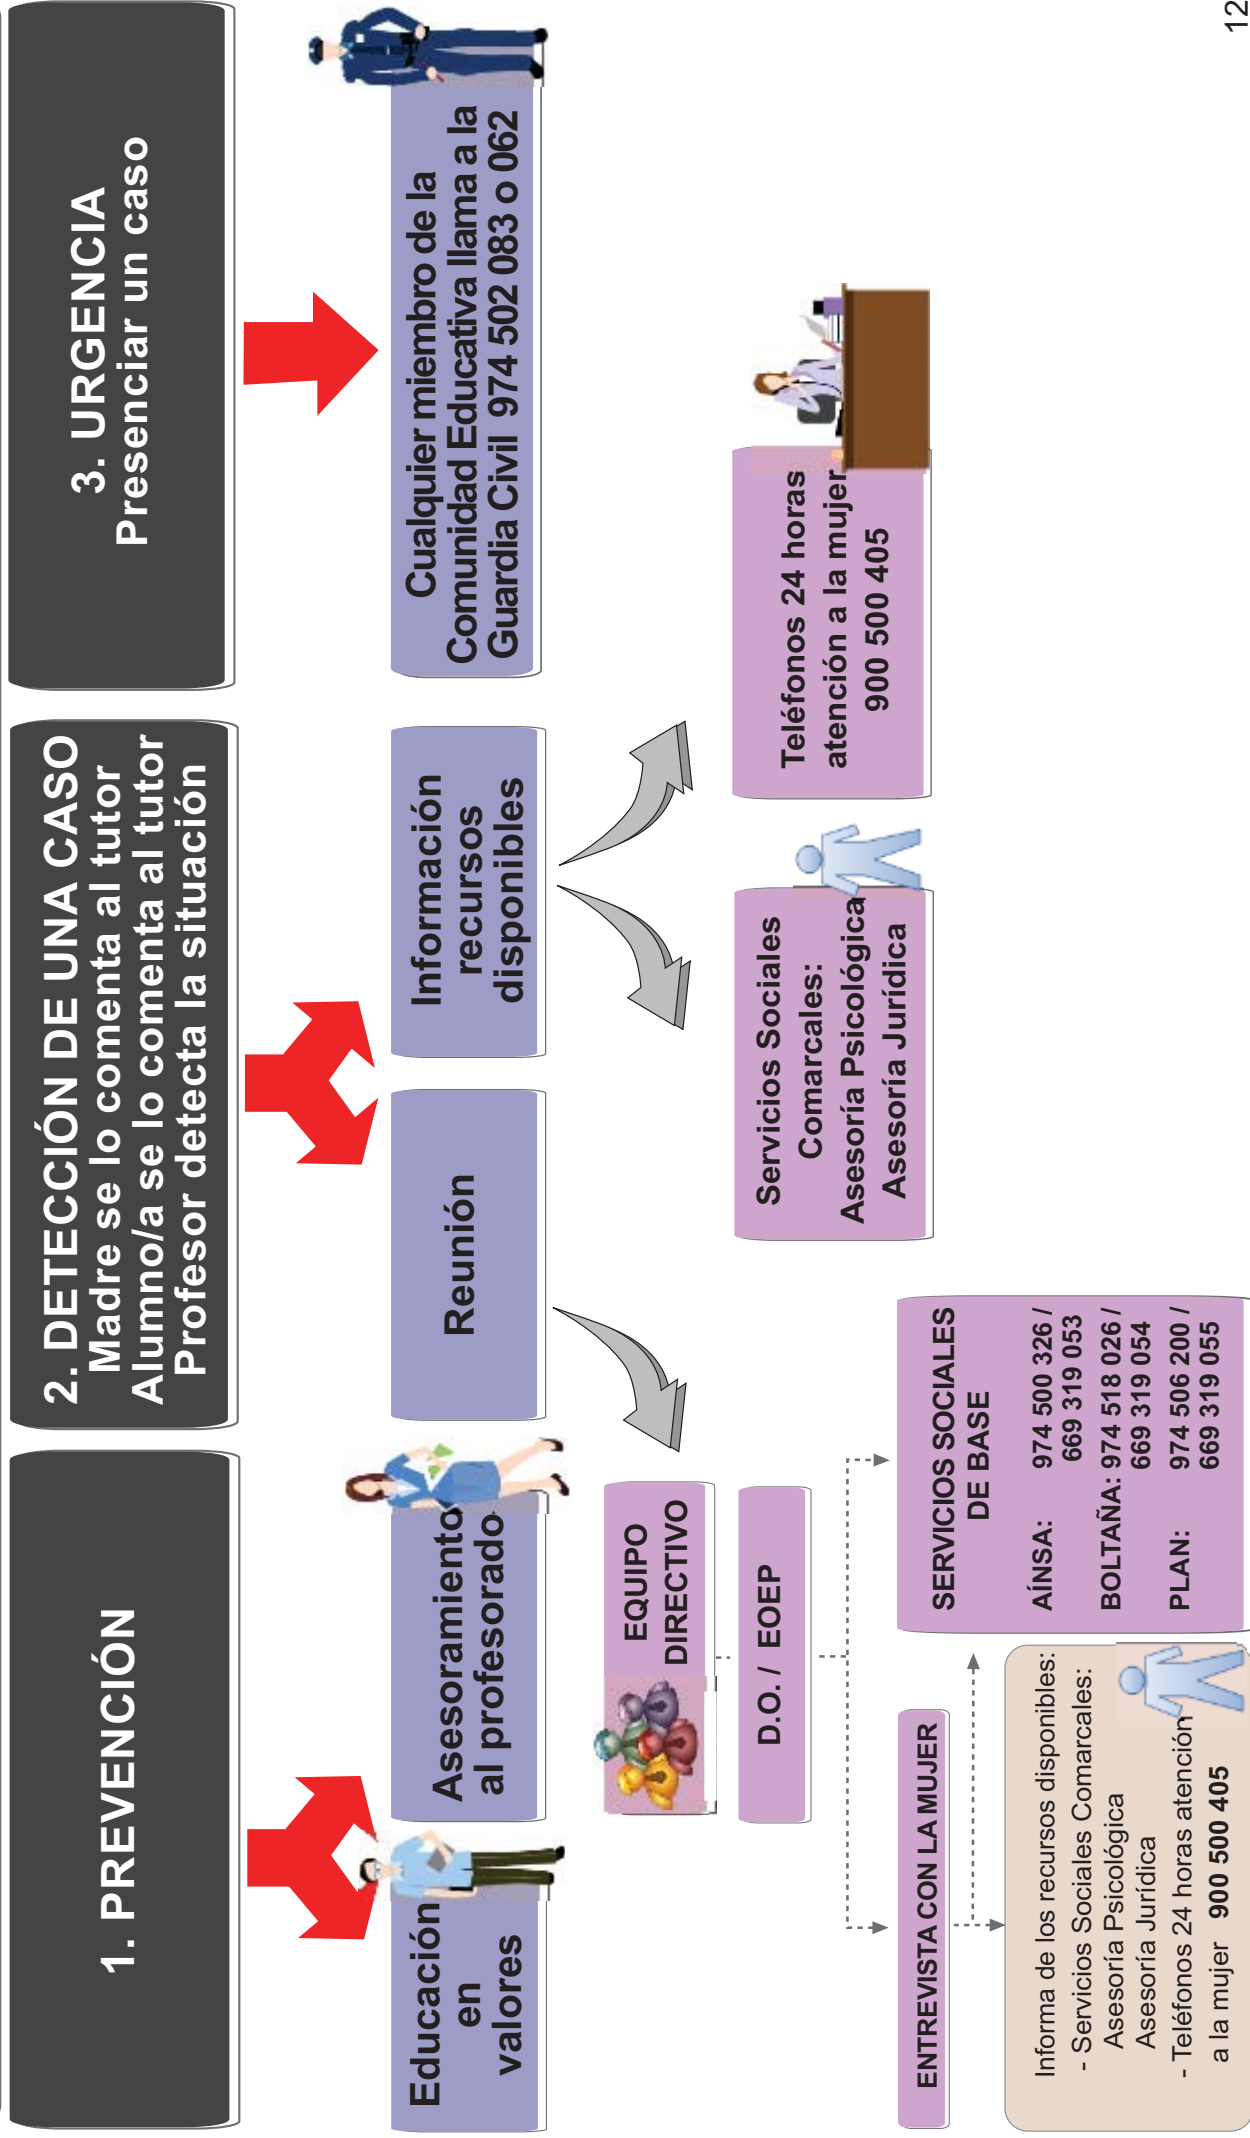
1. PREVENCIÓN

Educación en valores

Asesoramiento al profesorado

EQUIPO DIRECTIVO

D.O. / EOEP

ENTREVISTA CON LA MUJER

Informa de los recursos disponibles:
- Servicios Sociales Comarcales:
Asesoría Psicológica
Asesoría Jurídica
- Teléfonos 24 horas atención a la mujer 900 500 405

SERVICIOS SOCIALES DE BASE

AÍNSA: 974 500 326 / 669 319 053
BOLTAÑA: 974 518 026 / 669 319 054
PLAN: 974 506 200 / 669 319 055

2. DETECCIÓN DE UNA CASO
Madre se lo comenta al tutor
Alumno/a se lo comenta al tutor
Profesor detecta la situación

Reunión

Información recursos disponibles

Servicios Sociales Comarcales:
Asesoría Psicológica
Asesoría Jurídica

Teléfonos 24 horas atención a la mujer
900 500 405

3. URGENCIA
Presenciar un caso

Cualquier miembro de la Comunidad Educativa llama a la Guardia Civil 974 502 083 o 062

12